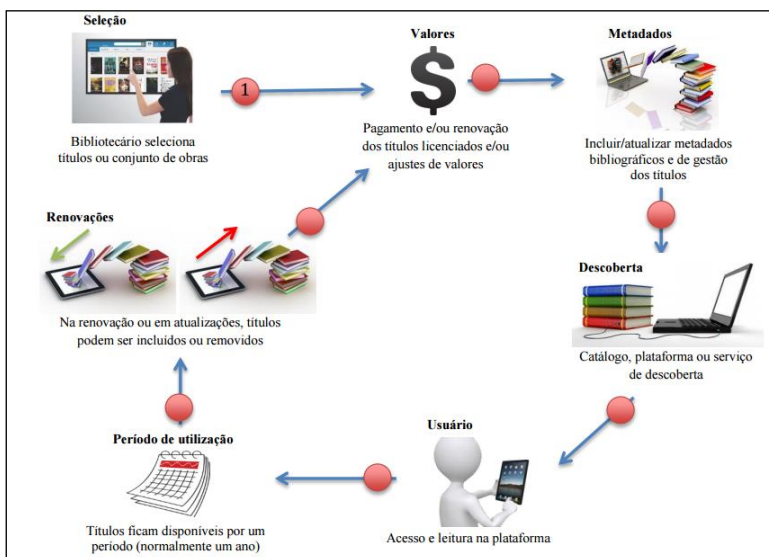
Seleção

1

Bibliotecário seleciona títulos ou conjunto de obras

Valores

$

Pagamento e/ou renovação dos títulos licenciados e/ou ajustes de valores

Metadados

Incluir/atualizar metadados bibliográficos e de gestão dos títulos

Descoberta

Catálogo, plataforma ou serviço de descoberta

Usuário

Acesso e leitura na plataforma

Período de utilização

Títulos ficam disponíveis por um período (normalmente um ano)

Renovações

Na renovação ou em atualizações, títulos podem ser incluídos ou removidos